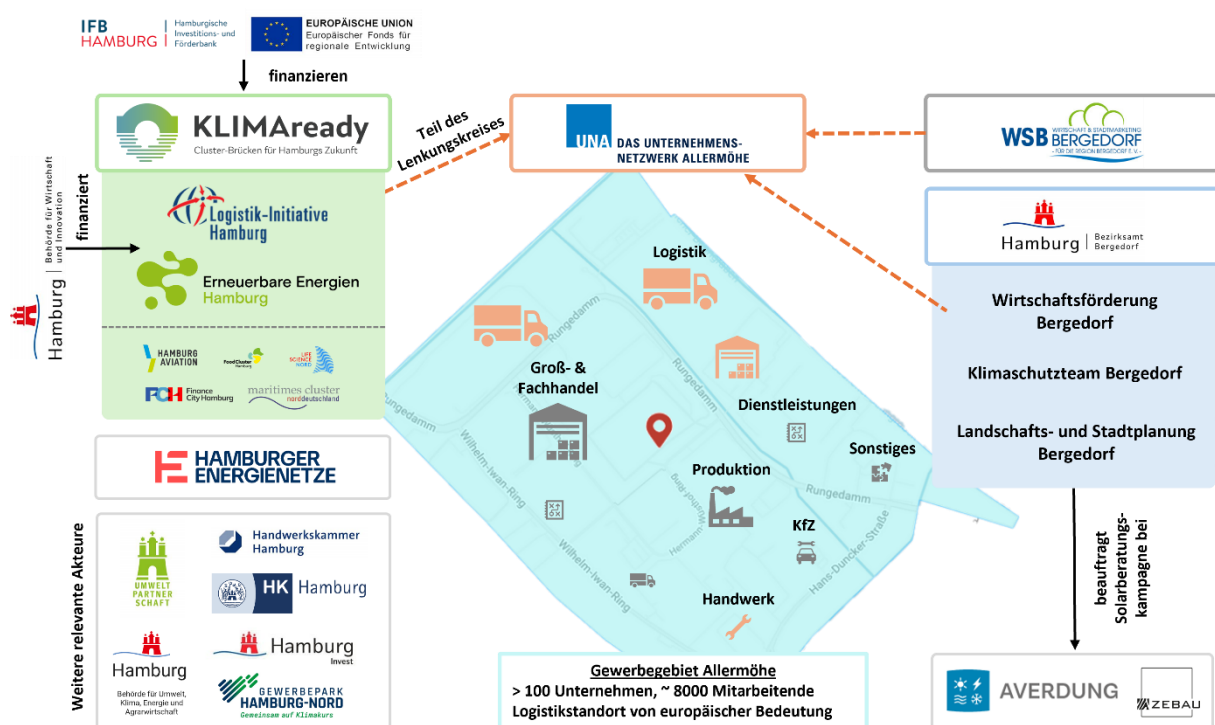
IFB HAMBURG | Hamburgische Investitions- und Förderbank

EUROPÄISCHE UNION
Europäischer Fonds für regionale Entwicklung

finanzieren

KLIMAready
Cluster-Brücken für Hamburgs Zukunft

Teil des Lenkungskreises

UNA DAS UNTERNEHMENS-NETZWERK ALLERMÖHE

WSB WIRTSCHAFT & STADTMARKETING BERGEDORF FÜR DIE REGION BERGEDORF E. V.

Hamburg | Behörde für Wirtschaft und Innovation

finanziert

Logistik-Initiative Hamburg

Erneuerbare Energien Hamburg

HAMBURG AVIATION
FoodCluster Hamburg
LIFE SCIENCE NORD
FCH Finance City Hamburg
maritimes cluster norddeutschland

Hamburg | Bezirksamt Bergedorf

Wirtschaftsförderung Bergedorf

Klimaschutzteam Bergedorf

Landschafts- und Stadtplanung Bergedorf

Logistik

Rungedamm

Rungedamm

Groß- & Fachhandel

Dienstleistungen

Sonstiges

Rungedamm

Wilhelm-Iwan-Ring

Produktion

KfZ

Hermann-

Wilhelm-Iwan-Ring

Hans-Duncker-Straße

Handwerk

HAMBURGER ENERGIENETZE

Weitere relevante Akteure

UMWELT PARTNER SCHAFT

Handwerkskammer Hamburg

HK Hamburg

Hamburg
Behörde für Umwelt, Klima, Energie und Agrarwirtschaft

Hamburg Invest

GEWERBEPARK HAMBURG-NORD
Gemeinsam auf Klimakurs

Gewerbegebiet Allermöhe
> 100 Unternehmen, ~ 8000 Mitarbeitende
Logistikstandort von europäischer Bedeutung

beauftragt Solarberatungs-kampagne bei

AVERDUNG

ZEBAU